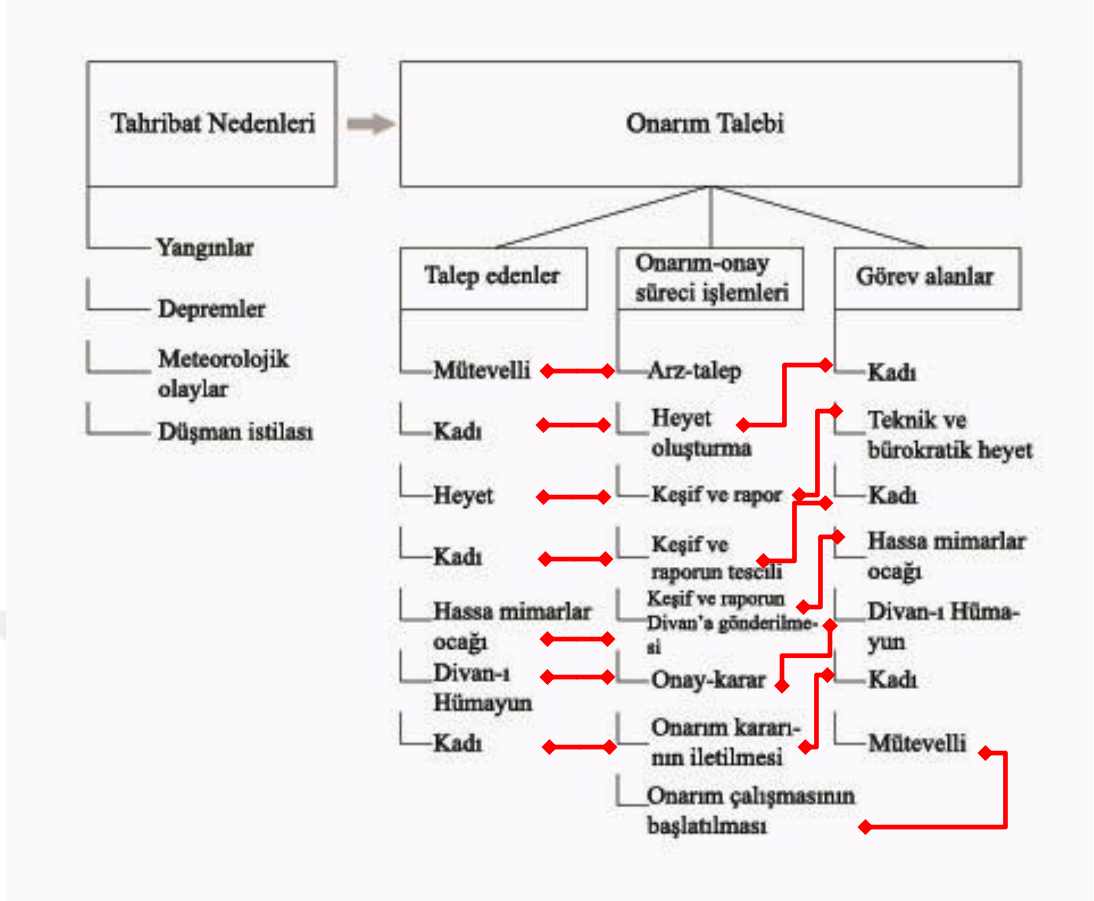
Tahribat Nedenleri

Yangınlar

Depremler

Meteorolojik olaylar

Düşman istilası

Onarım Talebi

Talep edenler

Mütevelli

Kadı

Heyet

Kadı

Hassa mimarlar ocağı

Divan-ı Hümayun

Kadı

Onarım-onay süreci işlemleri

Arz-talep

Heyet oluşturma

Keşif ve rapor

Keşif ve raporun tescili

Keşif ve raporun Divan'a gönderilmesi

Onay-karar

Onarım kararının iletilmesi

Onarım çalışmasının başlatılması

Görev alanlar

Kadı

Teknik ve bürokratik heyet

Kadı

Hassa mimarlar ocağı

Divan-ı Hümayun

Kadı

Mütevelli